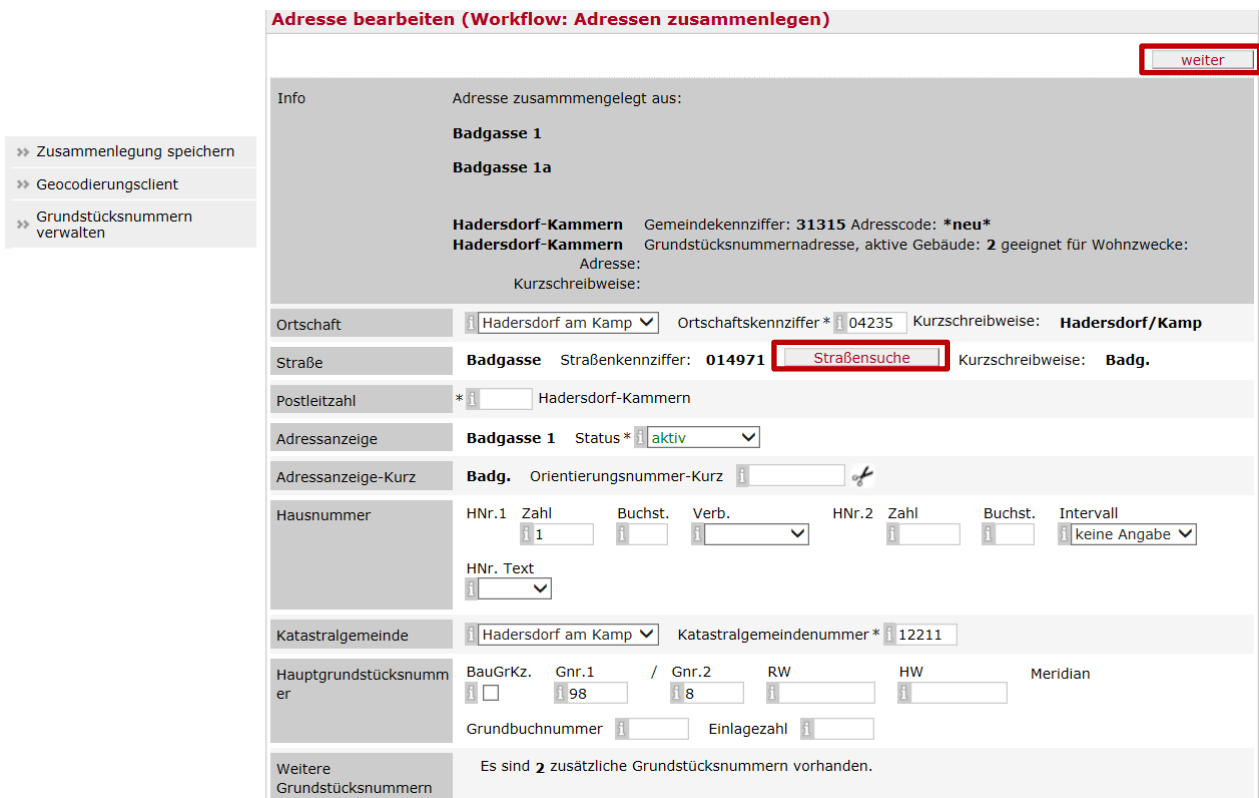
Adresse bearbeiten (Workflow: Adressen zusammenlegen)

weiter

» Zusammenlegung speichern
» Geocodierungsclient
» Grundstücksnummern verwalten

Info | Adresse zusammmengelegt aus:

Badgasse 1

Badgasse 1a

Hadersdorf-Kammern Gemeindekennziffer: 31315 Adresscode: *neu*
Hadersdorf-Kammern Grundstücksnummernadresse, aktive Gebäude: 2 geeignet für Wohnzwecke:
Adresse:
Kurzschreibweise:

Ortschaft | Hadersdorf am Kamp | Ortschaftskennziffer * 04235 | Kurzschreibweise: Hadersdorf/Kamp

Straße | Badgasse Straßenkennziffer: 014971 | Straßensuche | Kurzschreibweise: Badg.

Postleitzahl | * | Hadersdorf-Kammern

Adressanzeige | Badgasse 1 Status * aktiv

Adressanzeige-Kurz | Badg. Orientierungsnummer-Kurz

Hausnummer | HNr.1 Zahl 1 | Buchst. | Verb. | HNr.2 Zahl | Buchst. | Intervall keine Angabe
HNr. Text

Katastralgemeinde | Hadersdorf am Kamp | Katastralgemeindenummer * 12211

Hauptgrundstücksnummer | BauGrKz. | Gnr.1 98 | / Gnr.2 8 | RW | HW | Meridian
Grundbuchnummer | Einlagezahl

Weitere Grundstücksnummern | Es sind 2 zusätzliche Grundstücksnummern vorhanden.